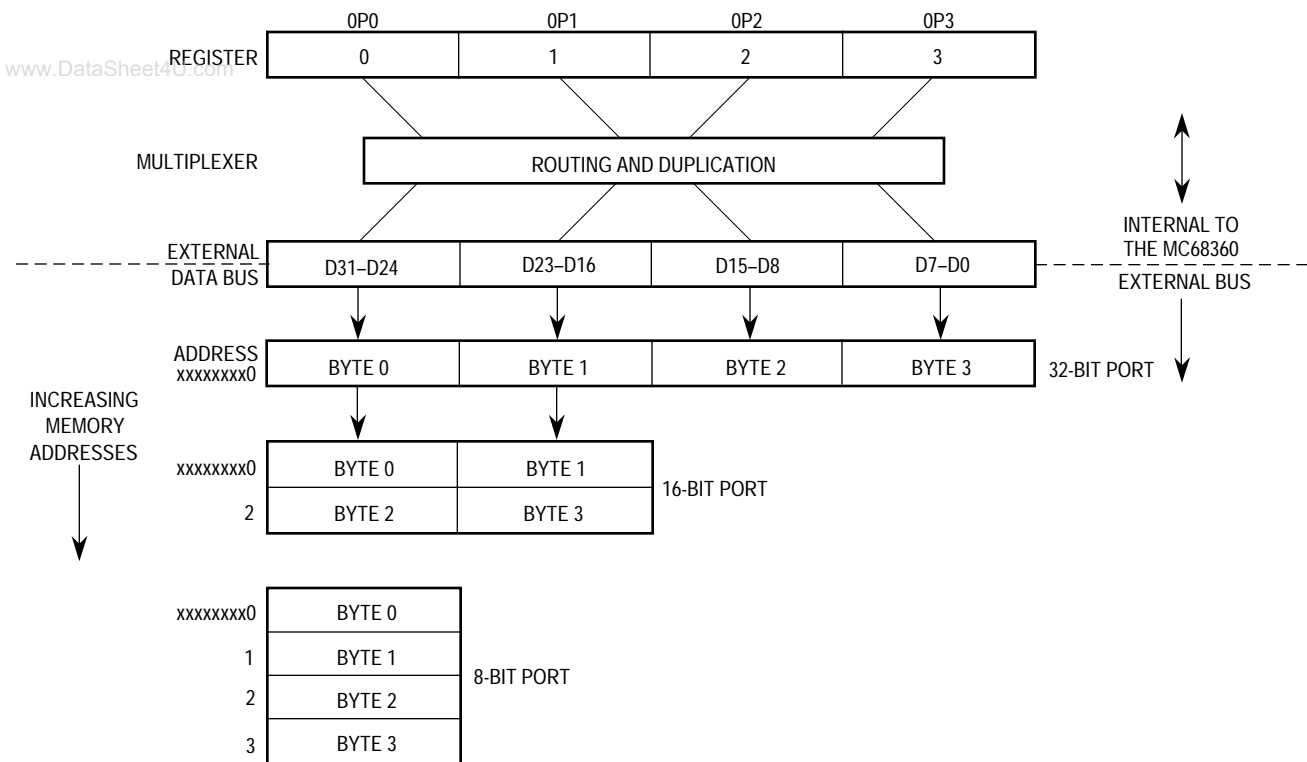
www.DataSheet4U.com

0P0 0P1 0P2 0P3

REGISTER

| 0 | 1 | 2 | 3 |
|---|---|---|---|

MULTIPLEXER

ROUTING AND DUPLICATION

INTERNAL TO THE MC68360

EXTERNAL DATA BUS

| D31–D24 | D23–D16 | D15–D8 | D7–D0 |
|---|---|---|---|

EXTERNAL BUS

ADDRESS xxxxxxxx0

| BYTE 0 | BYTE 1 | BYTE 2 | BYTE 3 |
|---|---|---|---|

32-BIT PORT

INCREASING MEMORY ADDRESSES

| | | |
|---|---|---|
| xxxxxxxx0 | BYTE 0 | BYTE 1 |
| 2 | BYTE 2 | BYTE 3 |

16-BIT PORT

| | |
|---|---|
| xxxxxxxx0 | BYTE 0 |
| 1 | BYTE 1 |
| 2 | BYTE 2 |
| 3 | BYTE 3 |

8-BIT PORT